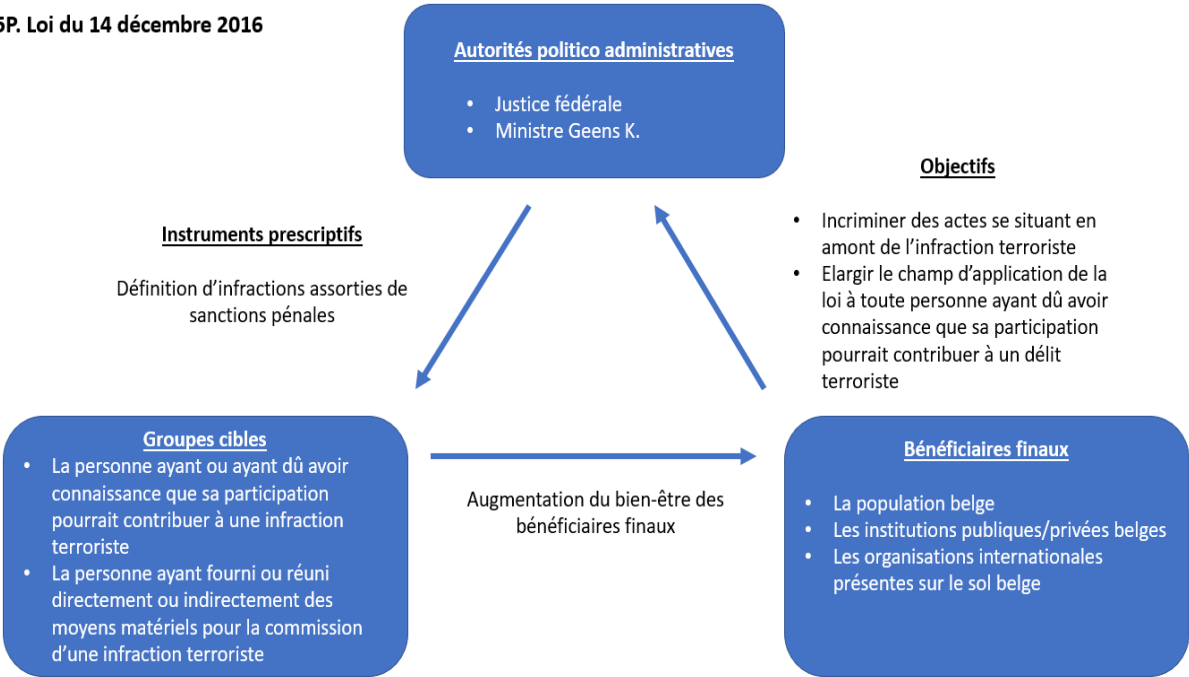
5P. Loi du 14 décembre 2016

Autorités politico administratives

- Justice fédérale
- Ministre Geens K.

Objectifs

- Incriminer des actes se situant en amont de l'infraction terroriste
- Elargir le champ d'application de la loi à toute personne ayant dû avoir connaissance que sa participation pourrait contribuer à un délit terroriste

Instruments prescriptifs

Définition d'infractions assorties de sanctions pénales

Groupes cibles

- La personne ayant ou ayant dû avoir connaissance que sa participation pourrait contribuer à une infraction terroriste
- La personne ayant fourni ou réuni directement ou indirectement des moyens matériels pour la commission d'une infraction terroriste

Augmentation du bien-être des bénéficiaires finaux

Bénéficiaires finaux

- La population belge
- Les institutions publiques/privées belges
- Les organisations internationales présentes sur le sol belge